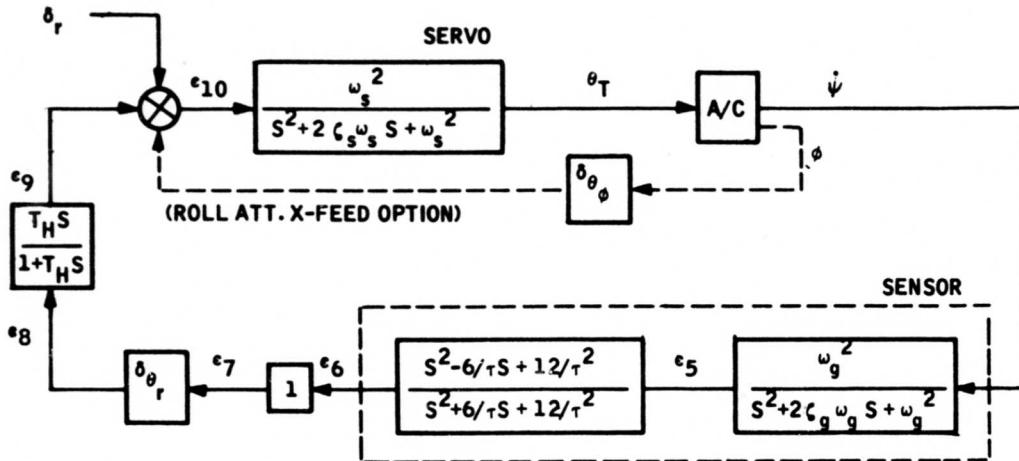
$\delta_r$

SERVO

$\epsilon_{10}$

$\frac{\omega_s^2}{S^2+2\zeta_s\omega_s S+\omega_s^2}$

$\theta_T$

A/C

$\dot{\psi}$

$\phi$

$\epsilon_9$

$\delta_{\theta_\phi}$

(ROLL ATT. X-FEED OPTION)

$\frac{T_H S}{1+T_H S}$

SENSOR

$\epsilon_8$

$\delta_{\theta_r}$

$\epsilon_7$

1

$\epsilon_6$

$\frac{S^2-6/\tau S+12/\tau^2}{S^2+6/\tau S+12/\tau^2}$

$\epsilon_5$

$\frac{\omega_g^2}{S^2+2\zeta_g\omega_g S+\omega_g^2}$